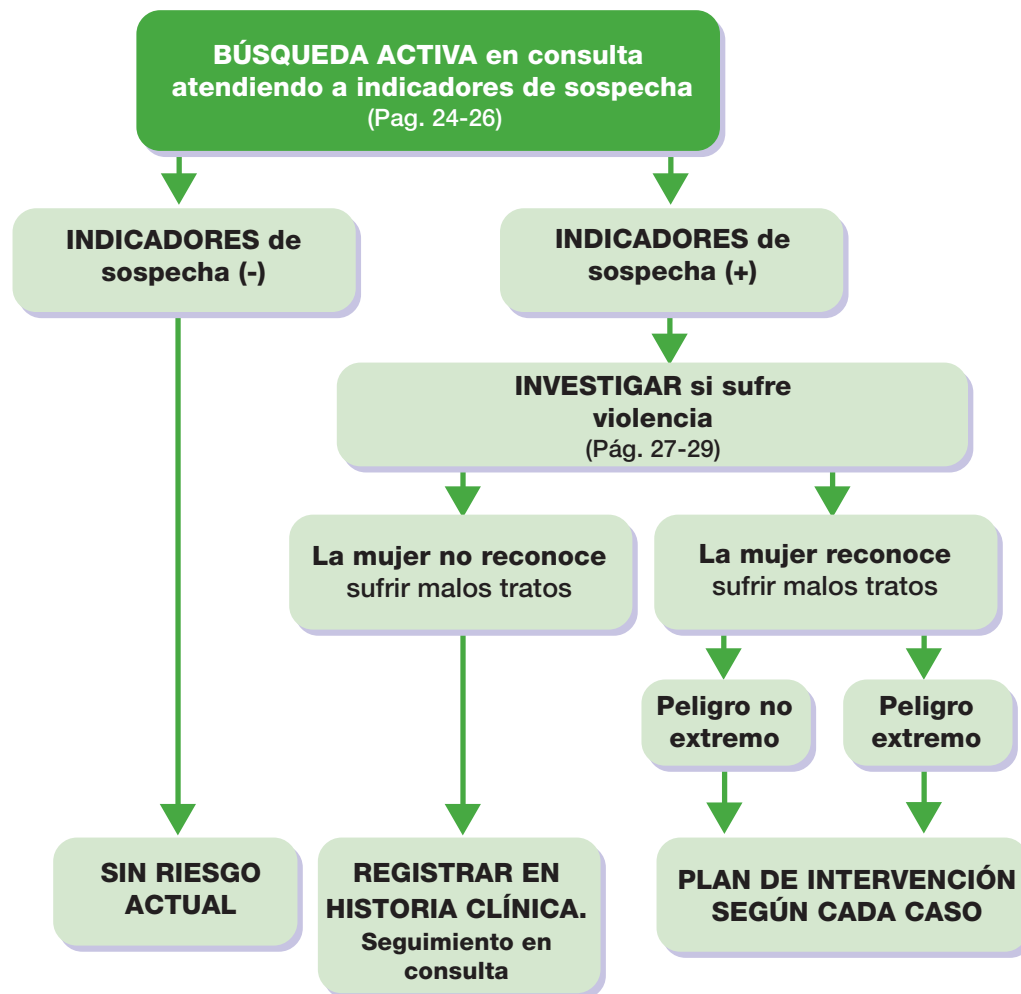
BÚSQUEDA ACTIVA en consulta atendiendo a indicadores de sospecha
(Pag. 24-26)

INDICADORES de sospecha (-)

INDICADORES de sospecha (+)

INVESTIGAR si sufre violencia
(Pág. 27-29)

La mujer no reconoce sufrir malos tratos

La mujer reconoce sufrir malos tratos

Peligro no extremo

Peligro extremo

SIN RIESGO ACTUAL

REGISTRAR EN HISTORIA CLÍNICA.
Seguimiento en consulta

PLAN DE INTERVENCIÓN SEGÚN CADA CASO